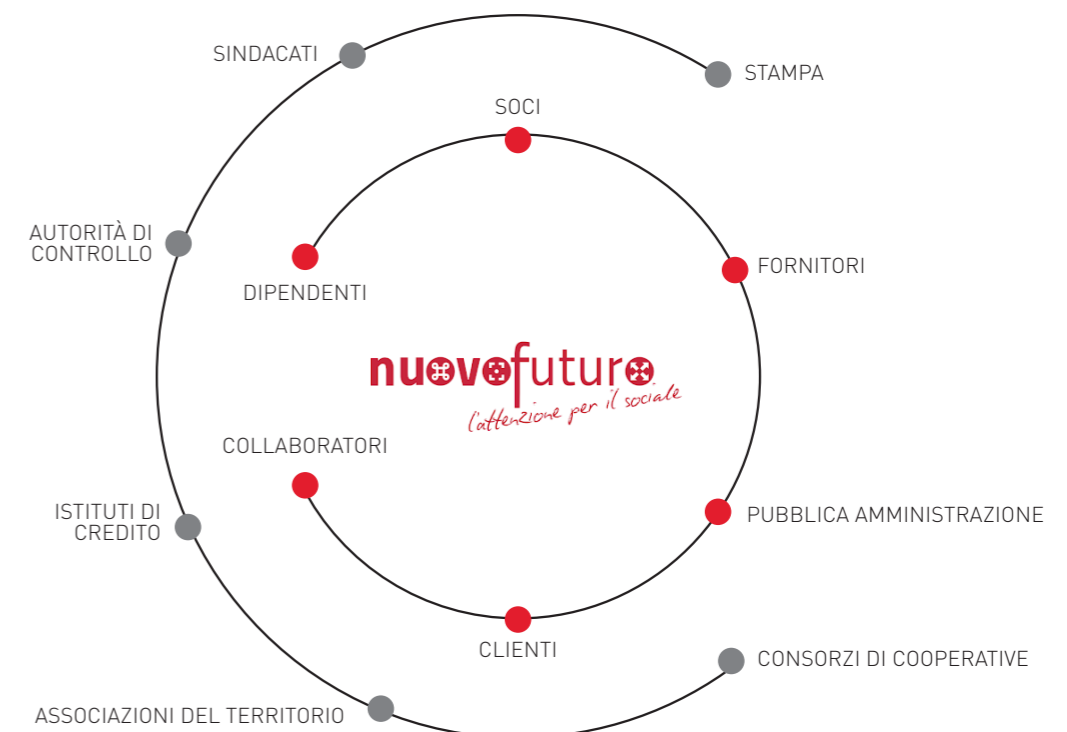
SINDACATI

STAMPA

SOCI

AUTORITÀ DI CONTROLLO

DIPENDENTI

FORNITORI

nuovofuturo

l'attenzione per il sociale

COLLABORATORI

ISTITUTI DI CREDITO

PUBBLICA AMMINISTRAZIONE

CLIENTI

CONSORZI DI COOPERATIVE

ASSOCIAZIONI DEL TERRITORIO